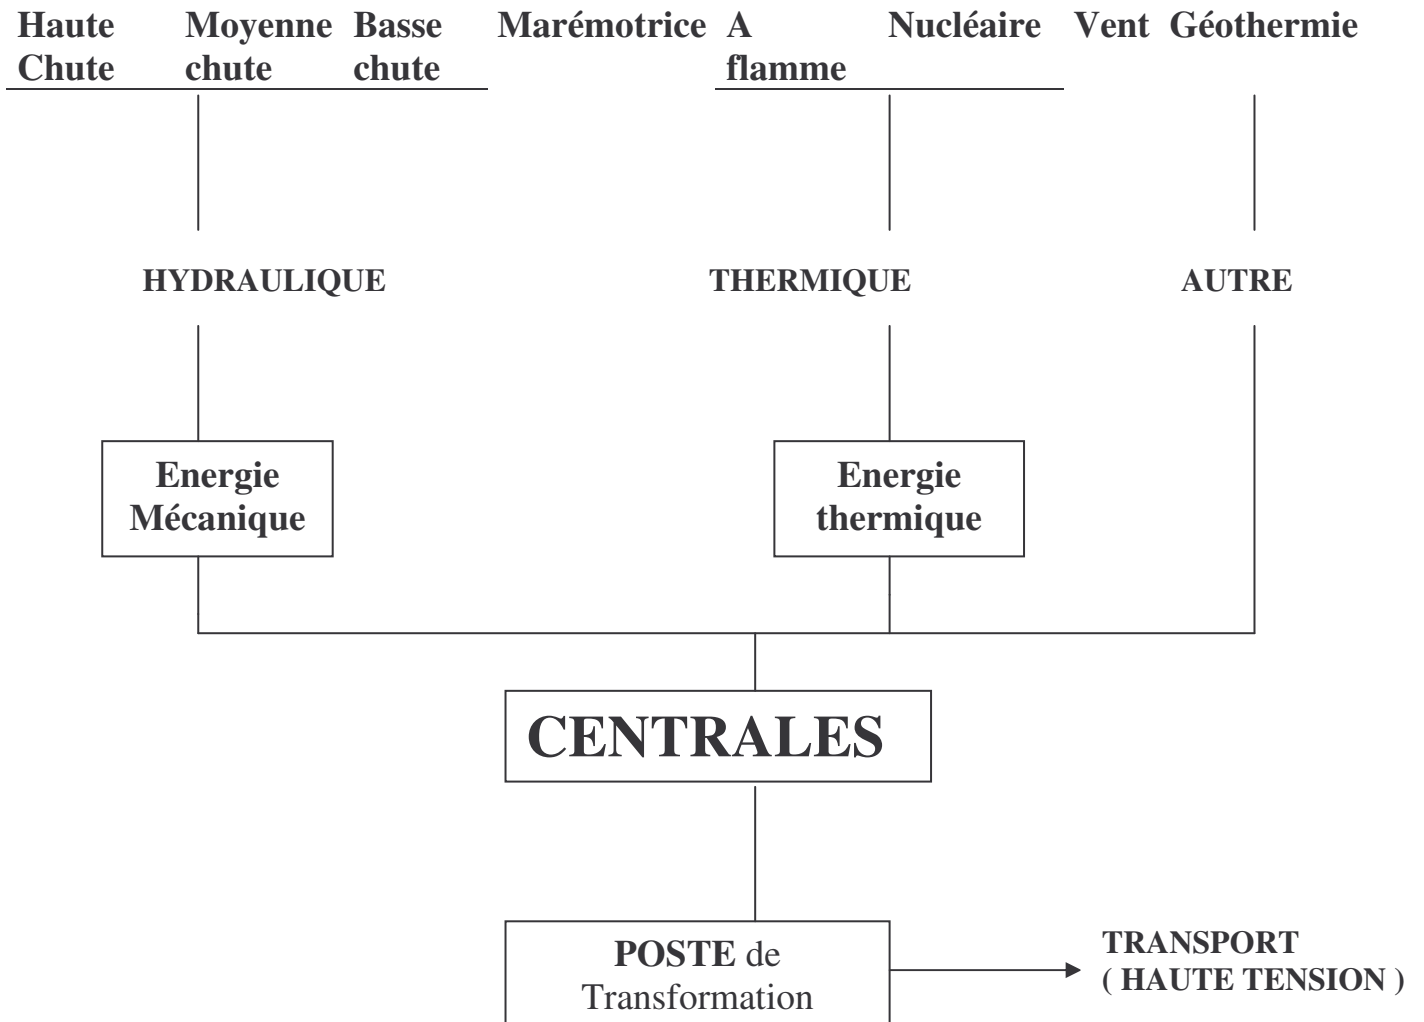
Haute Chute
Moyenne chute
Basse chute
Marémotrice
A flamme
Nucléaire
Vent
Géothermie

HYDRAULIQUE
THERMIQUE
AUTRE

Energie Mécanique
Energie thermique

CENTRALES

POSTE de Transformation

TRANSPORT ( HAUTE TENSION )